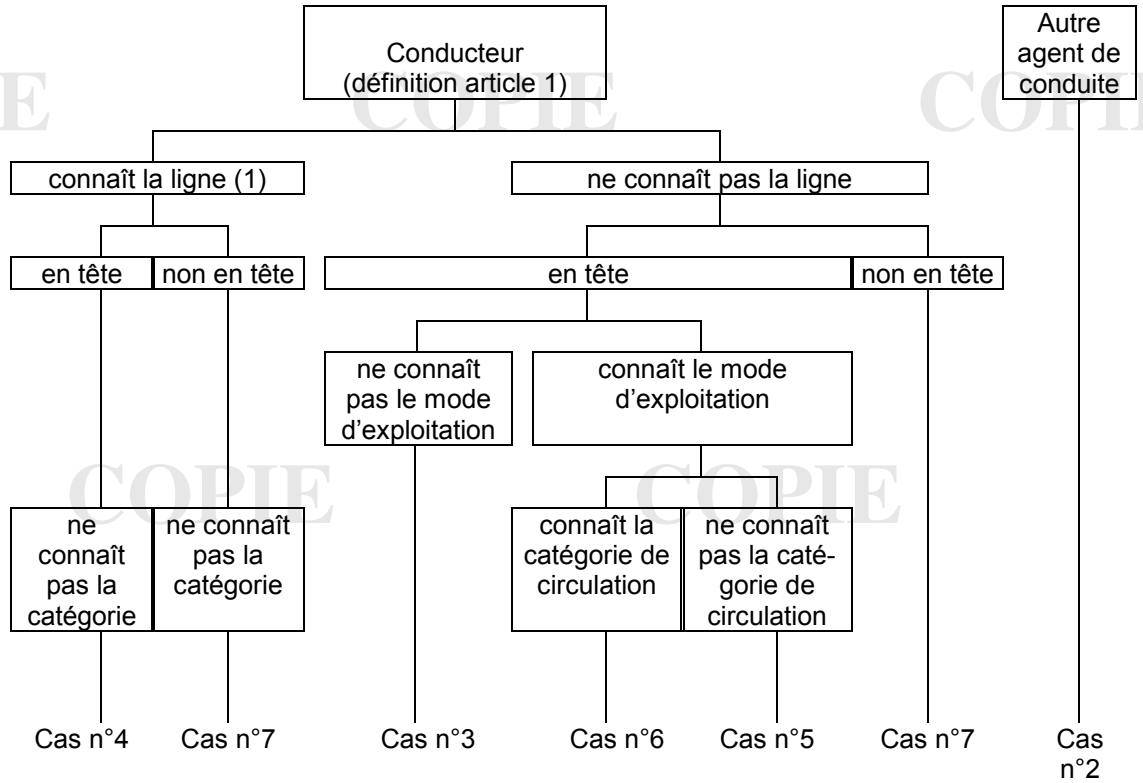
Conducteur (définition article 1)

Autre agent de conduite

connaît la ligne (1)

ne connaît pas la ligne

en tête

non en tête

en tête

non en tête

ne connaît pas le mode d'exploitation

connaît le mode d'exploitation

ne connaît pas la catégorie

ne connaît pas la catégorie

connaît la catégorie de circulation

ne connaît pas la catégorie de circulation

Cas n°4

Cas n°7

Cas n°3

Cas n°6

Cas n°5

Cas n°7

Cas n°2

COPIE COPIE COPIE COPIE COPIE COPIE